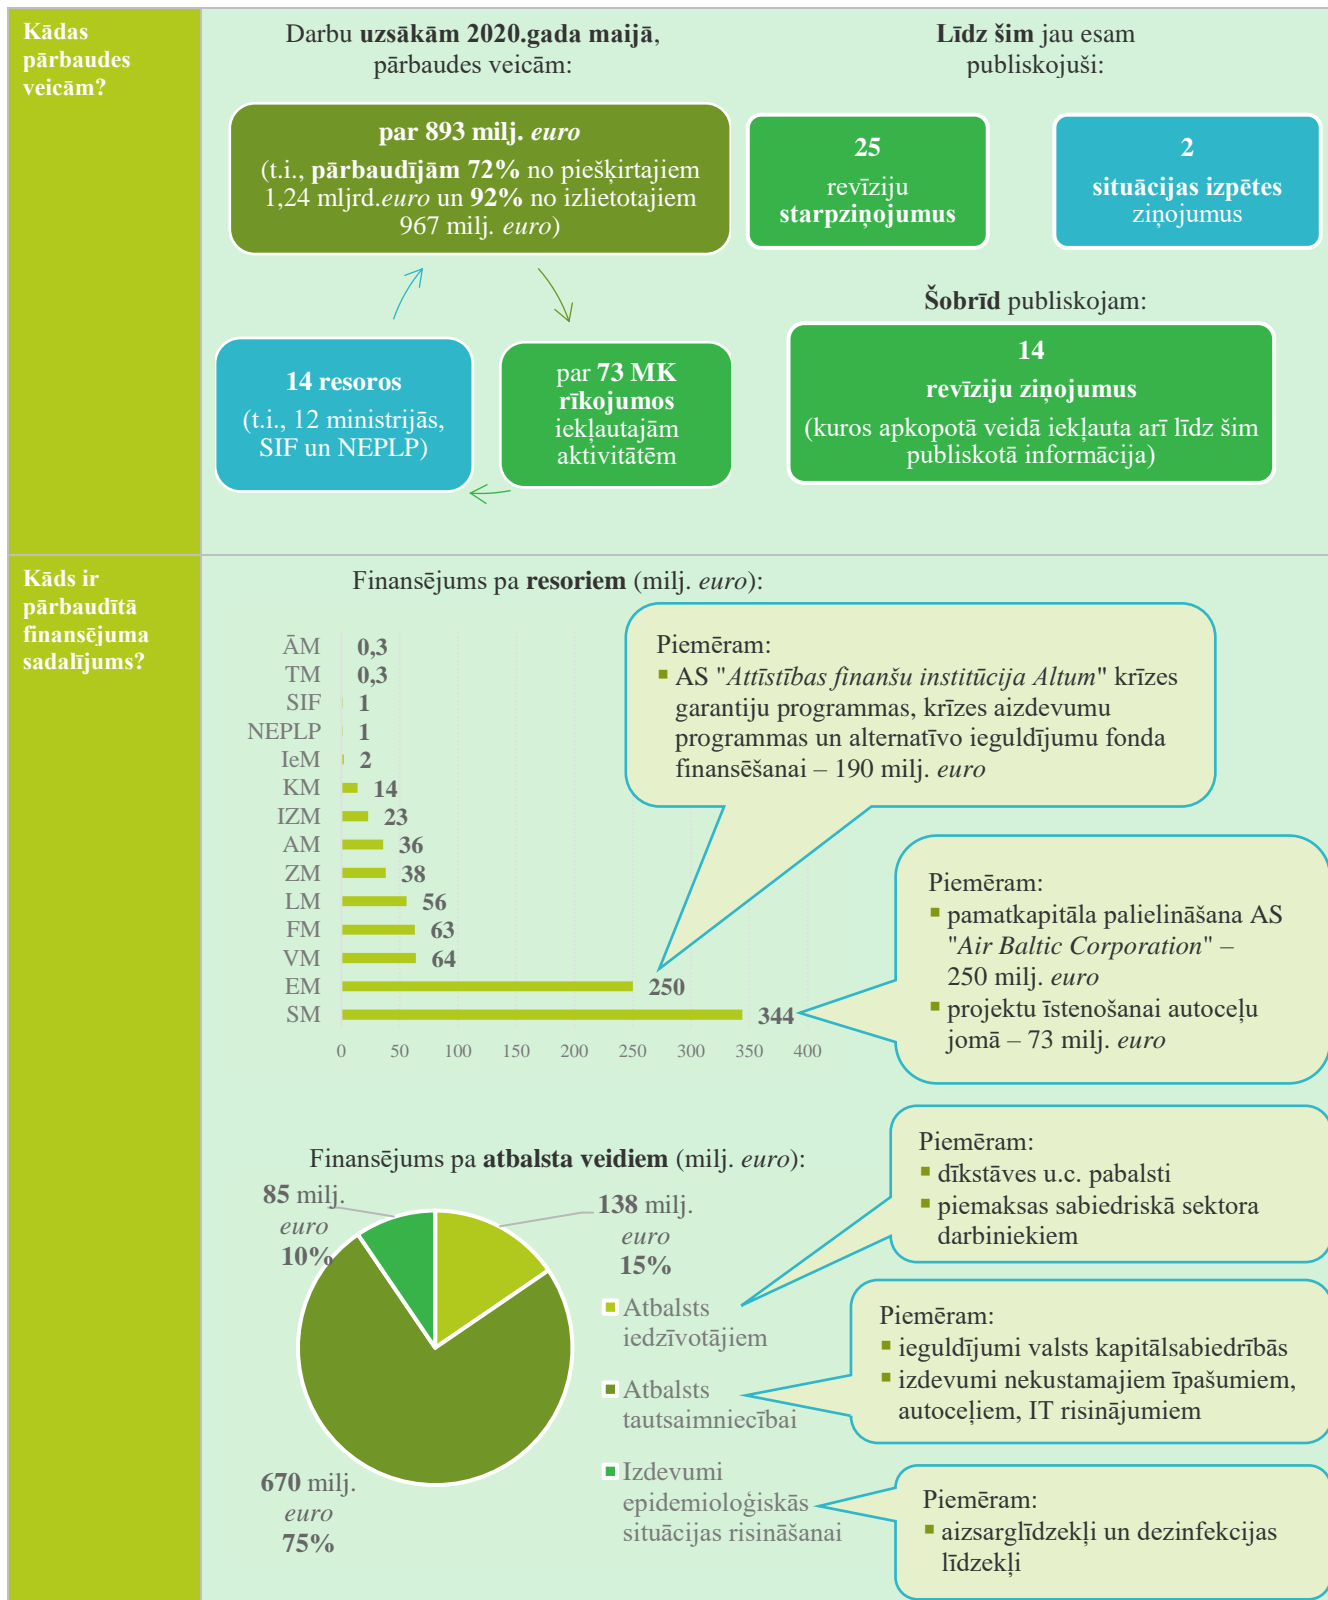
Kādas pārbaudes veicām?

Darbu **uzsākām 2020.gada maijā**, pārbaudes veicām:

**par 893 milj. *euro***
(t.i., **pārbaudījām 72%** no piešķirtajiem 1,24 mljrd.*euro* un **92%** no izlietotajiem 967 milj. *euro*)

**14 resoros**
(t.i., 12 ministrijās, SIF un NEPLP)

par **73 MK rīkojumos** iekļautajām aktivitātēm

**Līdz šim** jau esam publiskojuši:

**25** revīziju **starpziņojumus**

**2 situācijas izpētes** ziņojumus

**Šobrīd** publiskojam:

**14 revīziju ziņojumus**
(kuros apkopotā veidā iekļauta arī līdz šim publiskotā informācija)

Kāds ir pārbaudītā finansējuma sadalījums?

Finansējums pa **resoriem** (milj. *euro*):

| Resors | milj. euro |
|---|---|
| ĀM | 0,3 |
| TM | 0,3 |
| SIF | 1 |
| NEPLP | 1 |
| IeM | 2 |
| KM | 14 |
| IZM | 23 |
| AM | 36 |
| ZM | 38 |
| LM | 56 |
| FM | 63 |
| VM | 64 |
| EM | 250 |
| SM | 344 |

0 50 100 150 200 250 300 350 400

Piemēram:
▪ AS "*Attīstības finanšu institūcija Altum*" krīzes garantiju programmas, krīzes aizdevumu programmas un alternatīvo ieguldījumu fonda finansēšanai – 190 milj. *euro*

Piemēram:
▪ pamatkapitāla palielināšana AS "*Air Baltic Corporation*" – 250 milj. *euro*
▪ projektu īstenošanai autoceļu jomā – 73 milj. *euro*

Finansējums pa **atbalsta veidiem** (milj. *euro*):

85 milj. *euro* 10%
138 milj. *euro* 15%
670 milj. *euro* 75%

▪ Atbalsts iedzīvotājiem
▪ Atbalsts tautsaimniecībai
▪ Izdevumi epidemioloģiskās situācijas risināšanai

Piemēram:
▪ dīkstāves u.c. pabalsti
▪ piemaksas sabiedriskā sektora darbiniekiem

Piemēram:
▪ ieguldījumi valsts kapitālsabiedrībās
▪ izdevumi nekustamajiem īpašumiem, autoceļiem, IT risinājumiem

Piemēram:
▪ aizsarglīdzekļi un dezinfekcijas līdzekļi